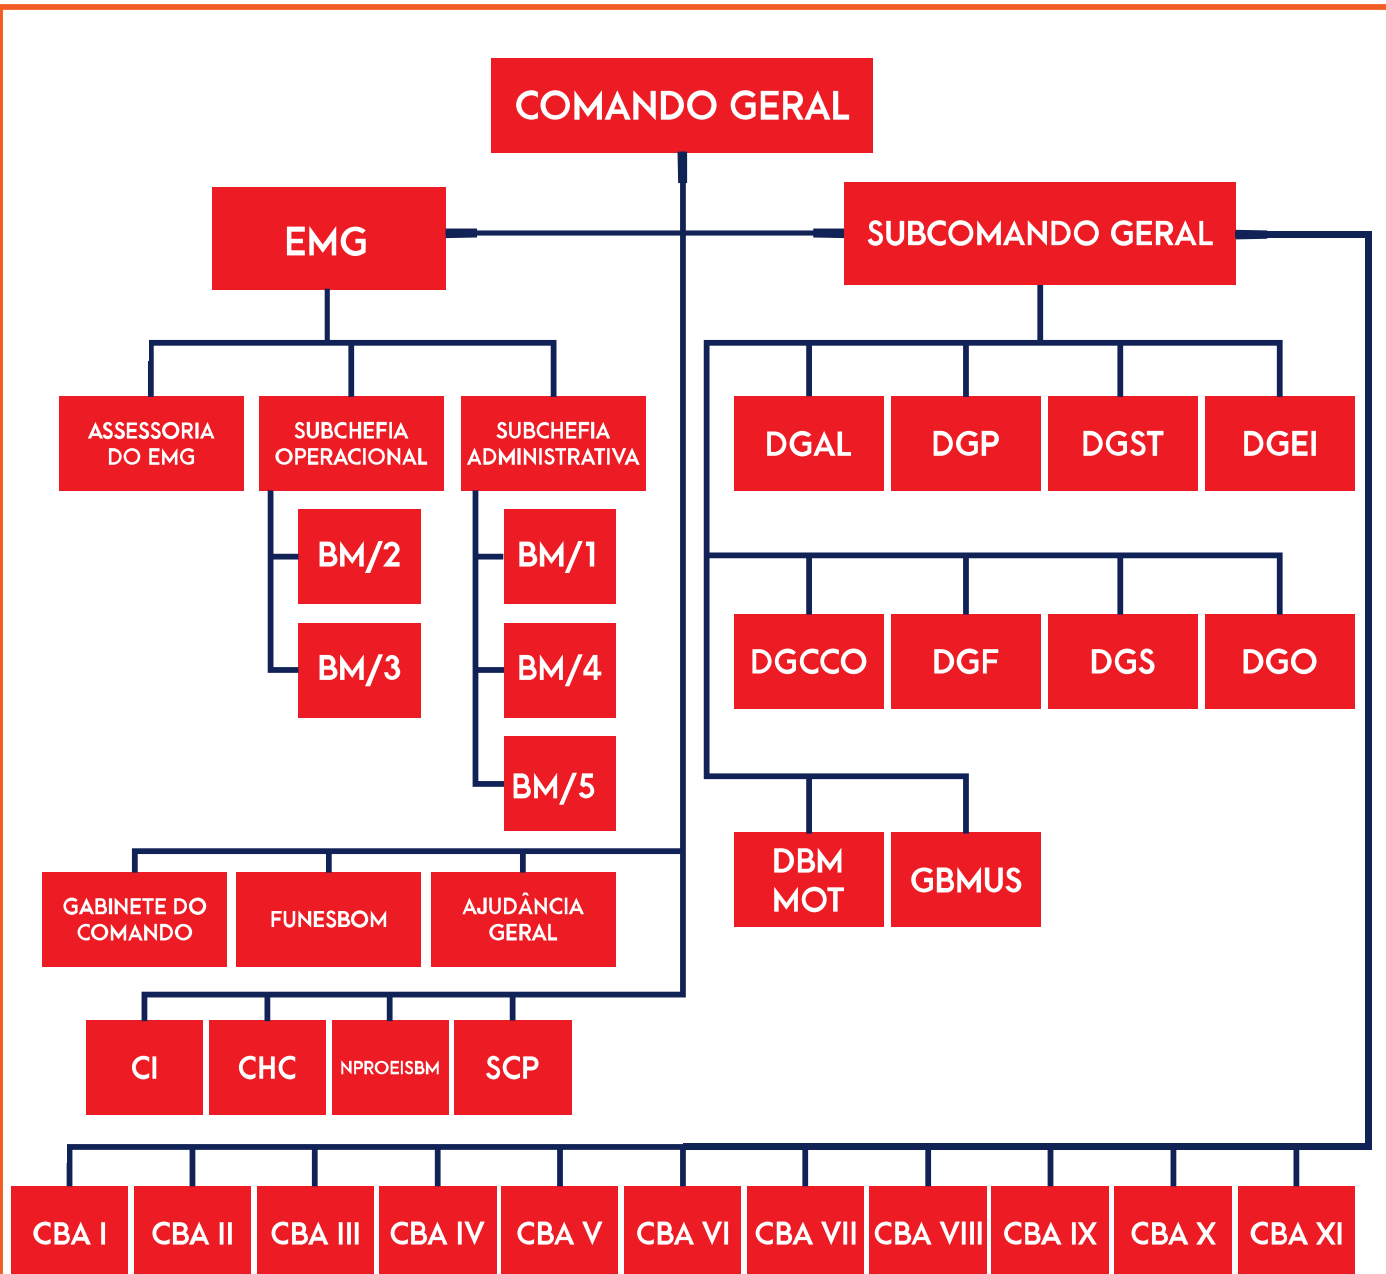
COMANDO GERAL

EMG

SUBCOMANDO GERAL

ASSESSORIA DO EMG

SUBCHEFIA OPERACIONAL

SUBCHEFIA ADMINISTRATIVA

BM/2

BM/3

BM/1

BM/4

BM/5

DGAL

DGP

DGST

DGEI

DGCCO

DGF

DGS

DGO

DBM MOT

GBMUS

GABINETE DO COMANDO

FUNESBOM

AJUDÂNCIA GERAL

CI

CHC

NPROEISBM

SCP

CBA I

CBA II

CBA III

CBA IV

CBA V

CBA VI

CBA VII

CBA VIII

CBA IX

CBA X

CBA XI